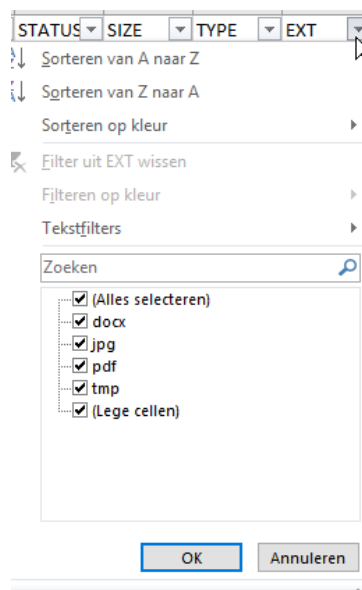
STATUS SIZE TYPE EXT

Sorteren van A naar Z
Sorteren van Z naar A
Sorteren op kleur
Filter uit EXT wissen
Filteren op kleur
Tekstfilters
Zoeken
(Alles selecteren)
docx
jpg
pdf
tmp
(Lege cellen)

OK Annuleren